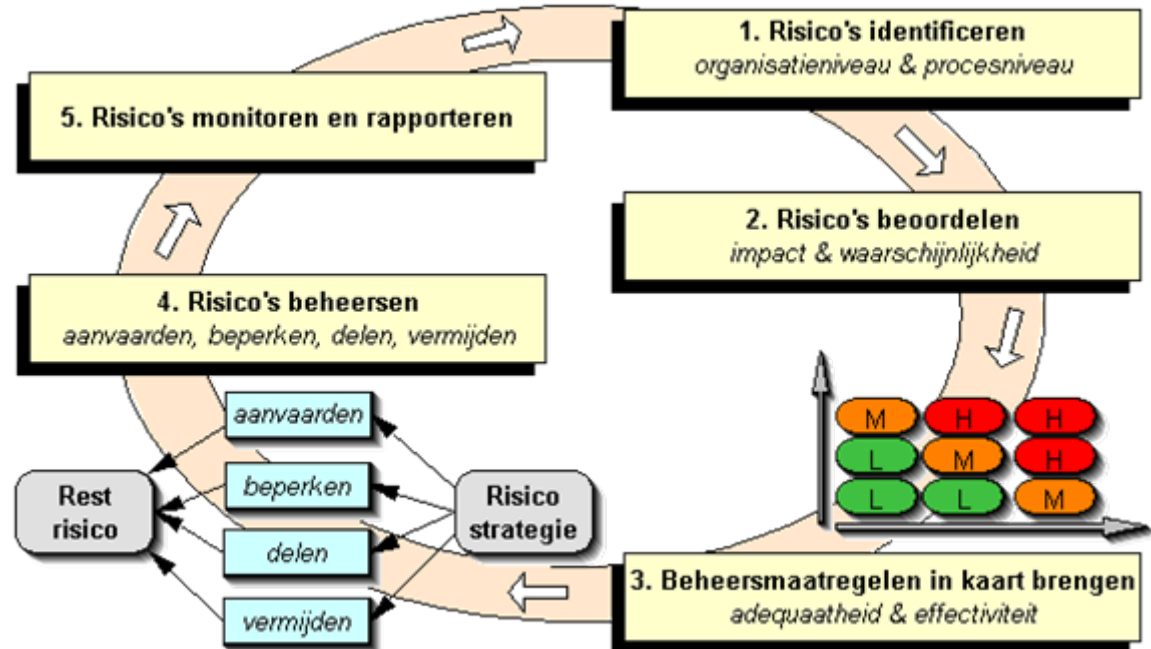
1. Risico's identificeren
organisatieniveau & procesniveau

5. Risico's monitoren en rapporteren

2. Risico's beoordelen
impact & waarschijnlijkheid

4. Risico's beheersen
aanvaarden, beperken, delen, vermijden

aanvaarden

beperken

delen

vermijden

Rest risico

Risico strategie

| M | H | H |
|---|---|---|
| L | M | H |
| L | L | M |

3. Beheersmaatregelen in kaart brengen
adequaatheid & effectiviteit